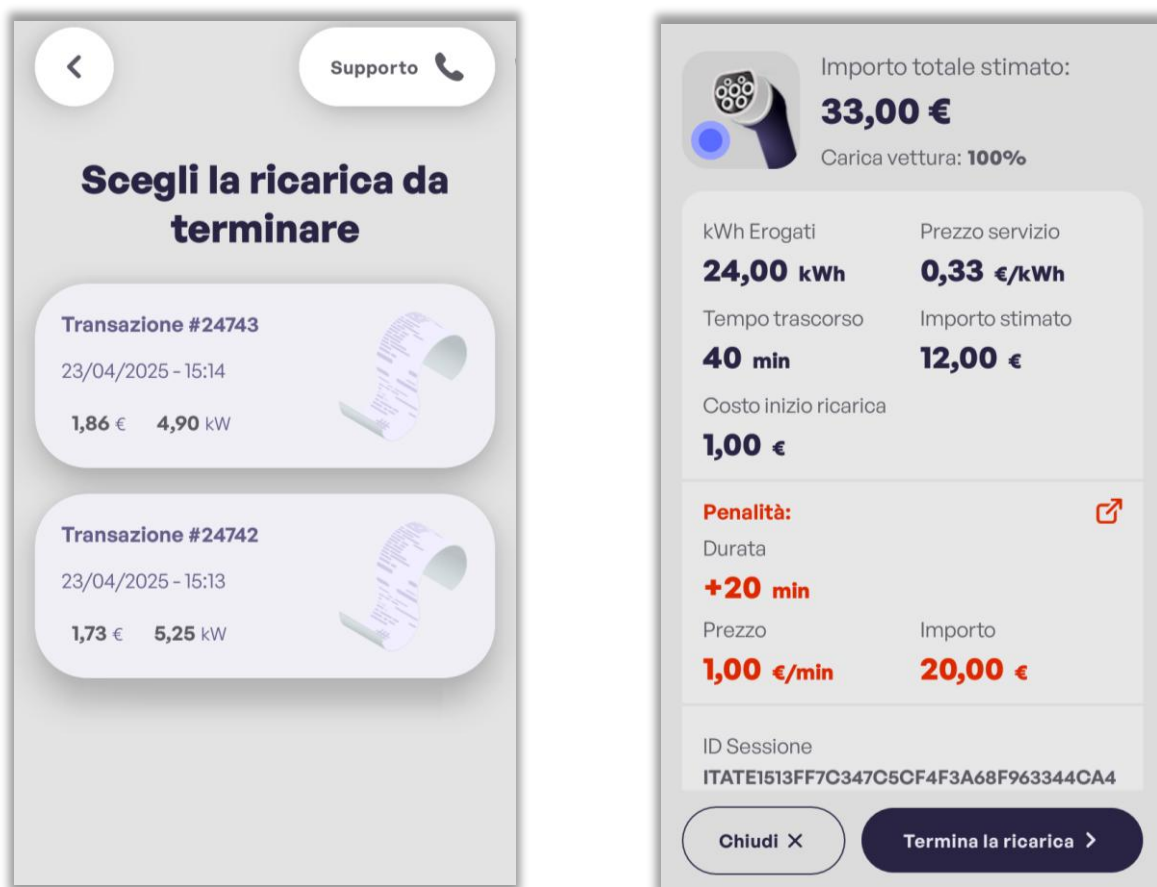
Supporto

Scegli la ricarica da terminare

Transazione #24743
23/04/2025 - 15:14
1,86 € 4,90 kW

Transazione #24742
23/04/2025 - 15:13
1,73 € 5,25 kW

Importo totale stimato:
33,00 €
Carica vettura: 100%

kWh Erogati
24,00 kWh
Prezzo servizio
0,33 €/kWh
Tempo trascorso
40 min
Importo stimato
12,00 €
Costo inizio ricarica
1,00 €

Penalità:
Durata
+20 min
Prezzo
1,00 €/min
Importo
20,00 €

ID Sessione
ITATE1513FF7C347C5CF4F3A68F963344CA4

Chiudi ×
Termina la ricarica >